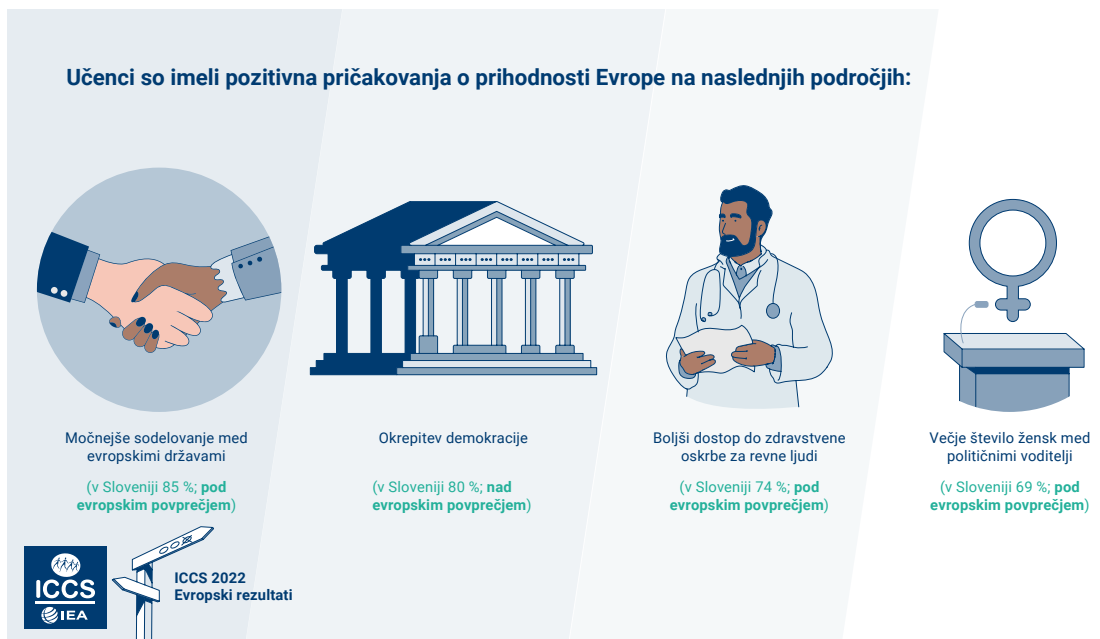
Učenci so imeli pozitivna pričakovanja o prihodnosti Evrope na naslednjih področjih:

Močnejše sodelovanje med evropskimi državami

(v Sloveniji 85 %; pod evropskim povprečjem)

Okrepitev demokracije

(v Sloveniji 80 %; nad evropskim povprečjem)

Boljši dostop do zdravstvene oskrbe za revne ljudi

(v Sloveniji 74 %; pod evropskim povprečjem)

Večje število žensk med političnimi voditelji

(v Sloveniji 69 %; pod evropskim povprečjem)

ICCS
IEA

ICCS 2022
Evropski rezultati